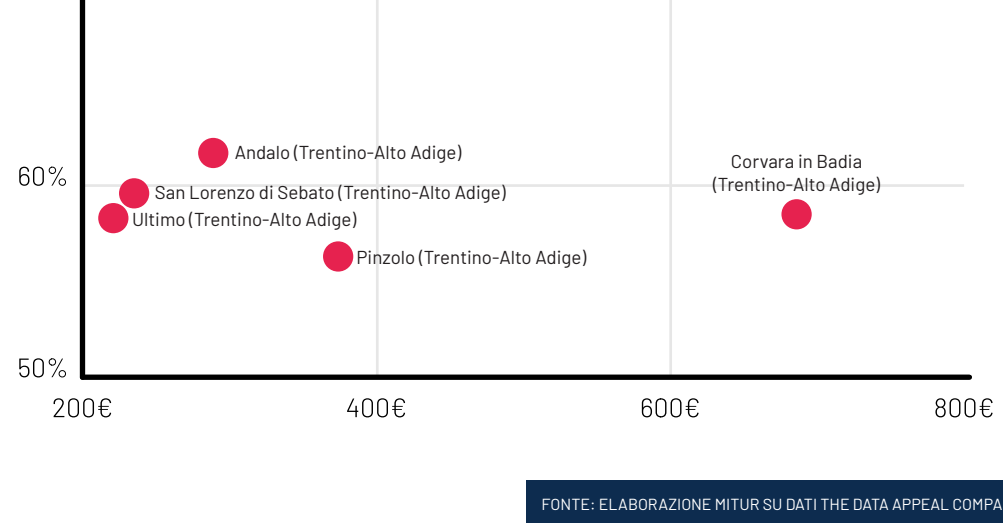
60%

50%

Andalo (Trentino-Alto Adige)

San Lorenzo di Sebato (Trentino-Alto Adige)

Ultimo (Trentino-Alto Adige)

Pinzolo (Trentino-Alto Adige)

Corvara in Badia (Trentino-Alto Adige)

200€

400€

600€

800€

FONTE: ELABORAZIONE MITUR SU DATI THE DATA APPEAL COMPA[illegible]